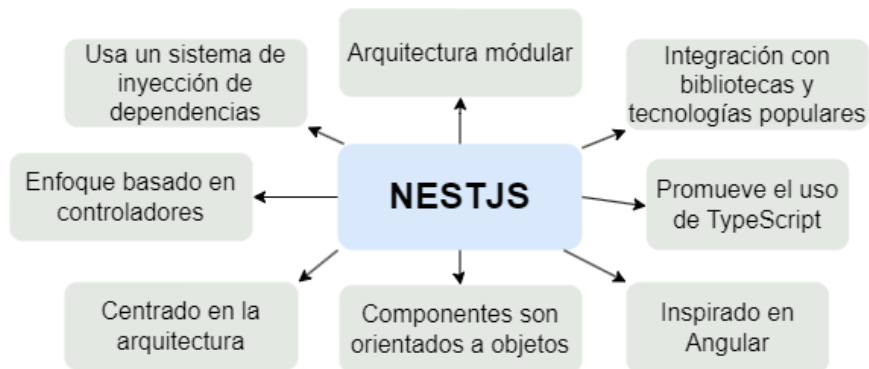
Arquitectura módular

Usa un sistema de inyección de dependencias

Integración con bibliotecas y tecnologías populares

Enfoque basado en controladores

NESTJS

Promueve el uso de TypeScript

Centrado en la arquitectura

Componentes son orientados a objetos

Inspirado en Angular